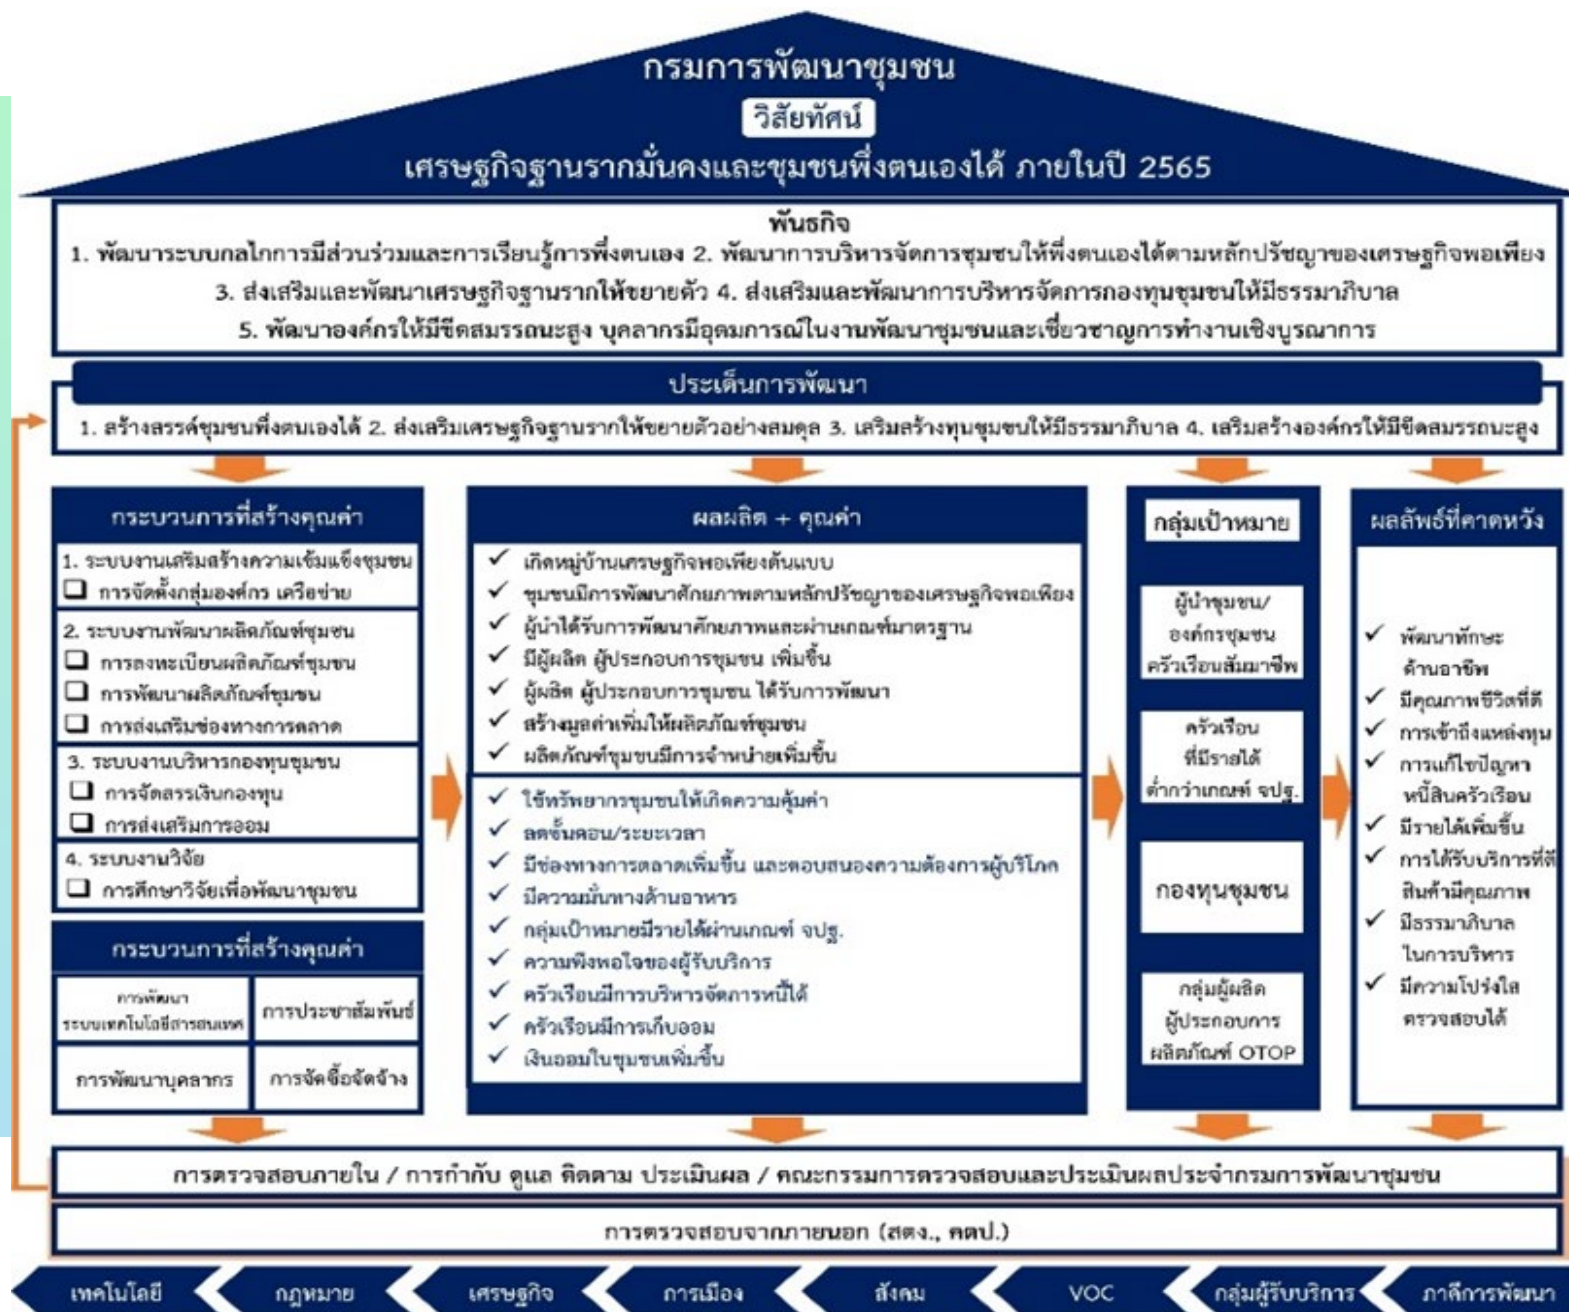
กรมการพัฒนาชุมชน

วิสัยทัศน์

เศรษฐกิจฐานรากมั่นคงและชุมชนพึ่งตนเองได้ ภายในปี 2565

พันธกิจ

1. พัฒนาระบบกลไกการมีส่วนร่วมและการเรียนรู้การพึ่งตนเอง 2. พัฒนาการบริหารจัดการชุมชนให้พึ่งตนเองได้ตามหลักปรัชญาของเศรษฐกิจพอเพียง 3. ส่งเสริมและพัฒนาเศรษฐกิจฐานรากให้ขยายตัว 4. ส่งเสริมและพัฒนาการบริหารจัดการกองทุนชุมชนให้มีธรรมาภิบาล 5. พัฒนาองค์กรให้มีขีดสมรรถนะสูง บุคลากรมีอุดมการณ์ในงานพัฒนาชุมชนและเชี่ยวชาญการทำงานเชิงบูรณาการ

ประเด็นการพัฒนา

1. สร้างสรรค์ชุมชนพึ่งตนเองได้ 2. ส่งเสริมเศรษฐกิจฐานรากให้ขยายตัวอย่างสมดุล 3. เสริมสร้างทุนชุมชนให้มีธรรมาภิบาล 4. เสริมสร้างองค์กรให้มีขีดสมรรถนะสูง

กระบวนการที่สร้างคุณค่า

1. ระบบงานเสริมสร้างความเข้มแข็งชุมชน
❑ การจัดตั้งกลุ่มองค์กร เครือข่าย

2. ระบบงานพัฒนาผลิตภัณฑ์ชุมชน
❑ การลงทะเบียนผลิตภัณฑ์ชุมชน
❑ การพัฒนาผลิตภัณฑ์ชุมชน
❑ การส่งเสริมช่องทางการตลาด

3. ระบบงานบริหารกองทุนชุมชน
❑ การจัดสรรเงินกองทุน
❑ การส่งเสริมการออม

4. ระบบงานวิจัย
❑ การศึกษาวิจัยเพื่อพัฒนาชุมชน

กระบวนการที่สร้างคุณค่า

| การพัฒนาระบบเทคโนโลยีสารสนเทศ | การประชาสัมพันธ์ |
|---|---|
| การพัฒนาบุคลากร | การจัดซื้อจัดจ้าง |

ผลผลิต + คุณค่า

✓ เกิดหมู่บ้านเศรษฐกิจพอเพียงต้นแบบ
✓ ชุมชนมีการพัฒนาศักยภาพตามหลักปรัชญาของเศรษฐกิจพอเพียง
✓ ผู้นำได้รับการพัฒนาศักยภาพและผ่านเกณฑ์มาตรฐาน
✓ มีผู้ผลิต ผู้ประกอบการชุมชน เพิ่มขึ้น
✓ ผู้ผลิต ผู้ประกอบการชุมชน ได้รับการพัฒนา
✓ สร้างมูลค่าเพิ่มให้ผลิตภัณฑ์ชุมชน
✓ ผลิตภัณฑ์ชุมชนมีการจำหน่ายเพิ่มขึ้น

✓ ใช้ทรัพยากรชุมชนให้เกิดความคุ้มค่า
✓ ลดขั้นตอน/ระยะเวลา
✓ มีช่องทางการตลาดเพิ่มขึ้น และตอบสนองความต้องการผู้บริโภค
✓ มีความมั่นทางด้านอาหาร
✓ กลุ่มเป้าหมายมีรายได้ผ่านเกณฑ์ จปฐ.
✓ ความพึงพอใจของผู้รับบริการ
✓ ครัวเรือนมีการบริหารจัดการหนี้ได้
✓ ครัวเรือนมีการเก็บออม
✓ เงินออมในชุมชนเพิ่มขึ้น

กลุ่มเป้าหมาย

ผู้นำชุมชน/องค์กรชุมชน ครัวเรือนสัมมาชีพ

ครัวเรือนที่มีรายได้ต่ำกว่าเกณฑ์ จปฐ.

กองทุนชุมชน

กลุ่มผู้ผลิต ผู้ประกอบการ ผลิตภัณฑ์ OTOP

ผลลัพธ์ที่คาดหวัง

✓ พัฒนาทักษะด้านอาชีพ
✓ มีคุณภาพชีวิตที่ดี
✓ การเข้าถึงแหล่งทุน
✓ การแก้ไขปัญหาหนี้สินครัวเรือน
✓ มีรายได้เพิ่มขึ้น
✓ การได้รับบริการที่ดี สินค้ามีคุณภาพ
✓ มีธรรมาภิบาลในการบริหาร
✓ มีความโปร่งใส ตรวจสอบได้

การตรวจสอบภายใน / การกำกับ ดูแล ติดตาม ประเมินผล / คณะกรรมการตรวจสอบและประเมินผลประจำกรมการพัฒนาชุมชน

การตรวจสอบจากภายนอก (สตง., คตป.)

เทคโนโลยี | กฎหมาย | เศรษฐกิจ | การเมือง | สังคม | VOC | กลุ่มผู้รับบริการ | ภาคีการพัฒนา